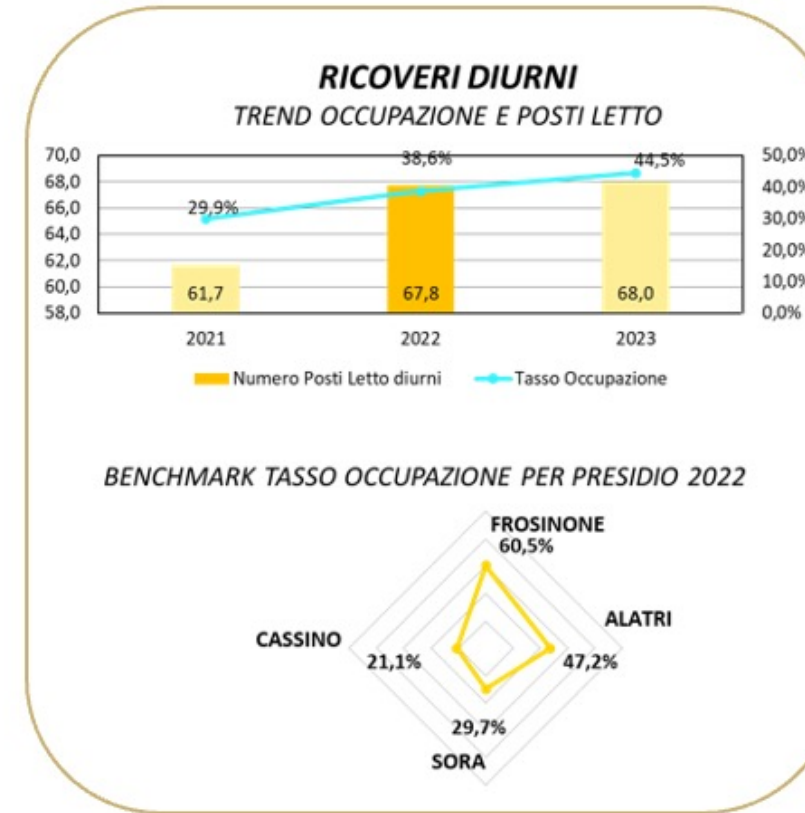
RICOVERI DIURNI
TREND OCCUPAZIONE E POSTI LETTO

70,0
68,0
66,0
64,0
62,0
60,0
58,0

50,0%
40,0%
30,0%
20,0%
10,0%
0,0%

29,9%
38,6%
44,5%

61,7
67,8
68,0

2021
2022
2023

Numero Posti Letto diurni
Tasso Occupazione

BENCHMARK TASSO OCCUPAZIONE PER PRESIDIO 2022

FROSINONE
60,5%
ALATRI
47,2%
CASSINO
21,1%
29,7%
SORA